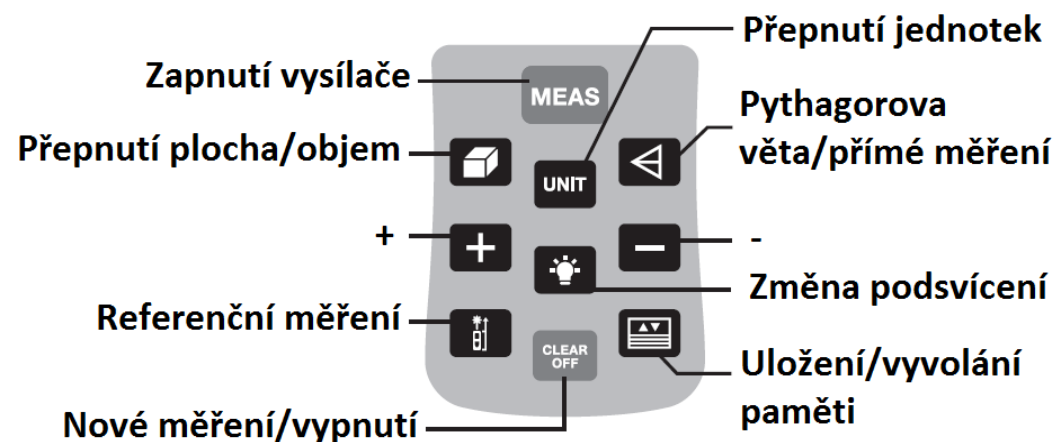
Přepnutí jednotek

Zapnutí vysílače

MEAS

Pythagorova věta/přímé měření

Přepnutí plocha/objem

UNIT

+

-

Změna podsvícení

Referenční měření

CLEAR OFF

Uložení/vyvolání paměti

Nové měření/vypnutí